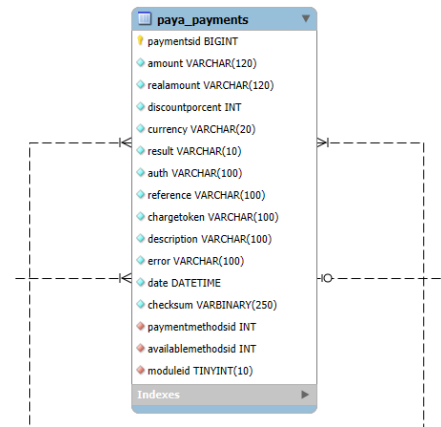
paya_payments
paymentsid BIGINT
amount VARCHAR(120)
realamount VARCHAR(120)
discountporcent INT
currency VARCHAR(20)
result VARCHAR(10)
auth VARCHAR(100)
reference VARCHAR(100)
chargetoken VARCHAR(100)
description VARCHAR(100)
error VARCHAR(100)
date DATETIME
checksum VARBINARY(250)
paymentmethodsid INT
availablemethodsid INT
moduleid TINYINT(10)
Indexes